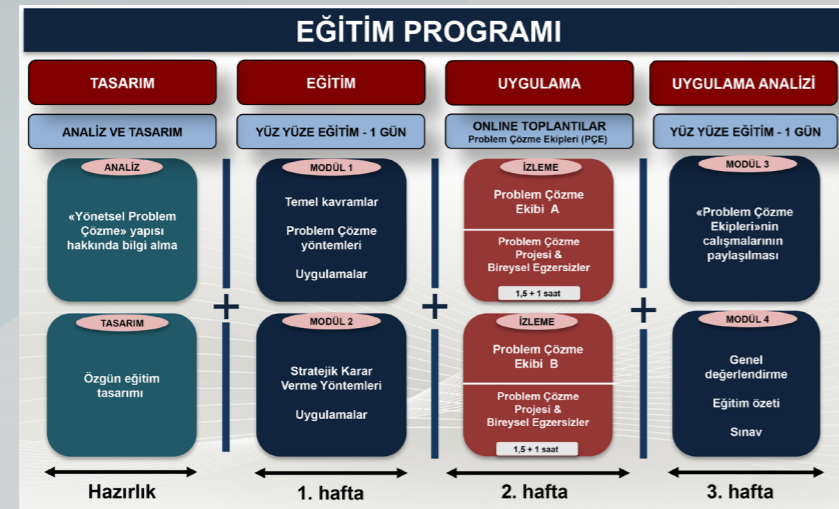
EĞİTİM PROGRAMI

TASARIM

EĞİTİM

UYGULAMA

UYGULAMA ANALİZİ

ANALİZ VE TASARIM

YÜZ YÜZE EĞİTİM - 1 GÜN

ONLINE TOPLANTILAR
Problem Çözme Ekipleri (PÇE)

YÜZ YÜZE EĞİTİM - 1 GÜN

ANALİZ

«Yönetsel Problem Çözme» yapısı hakkında bilgi alma

TASARIM

Özgün eğitim tasarımı

MODÜL 1

Temel kavramlar

Problem Çözme yöntemleri

Uygulamalar

MODÜL 2

Stratejik Karar Verme Yöntemleri

Uygulamalar

İZLEME

Problem Çözme Ekibi A

Problem Çözme Projesi & Bireysel Egzersizler

1,5 + 1 saat

İZLEME

Problem Çözme Ekibi B

Problem Çözme Projesi & Bireysel Egzersizler

1,5 + 1 saat

MODÜL 3

«Problem Çözme Ekipleri»nin calışmalarının paylaşılması

MODÜL 4

Genel değerlendirme

Eğitim özeti

Sınav

+ + +

Hazırlık

1. hafta

2. hafta

3. hafta